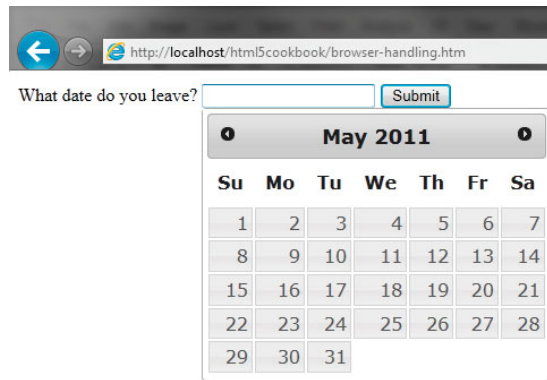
http://localhost/html5cookbook/browser-handling.htm

What date do you leave? Submit

May 2011

| Su | Mo | Tu | We | Th | Fr | Sa |
|---|---|---|---|---|---|---|
| 1 | 2 | 3 | 4 | 5 | 6 | 7 |
| 8 | 9 | 10 | 11 | 12 | 13 | 14 |
| 15 | 16 | 17 | 18 | 19 | 20 | 21 |
| 22 | 23 | 24 | 25 | 26 | 27 | 28 |
| 29 | 30 | 31 | | | | |